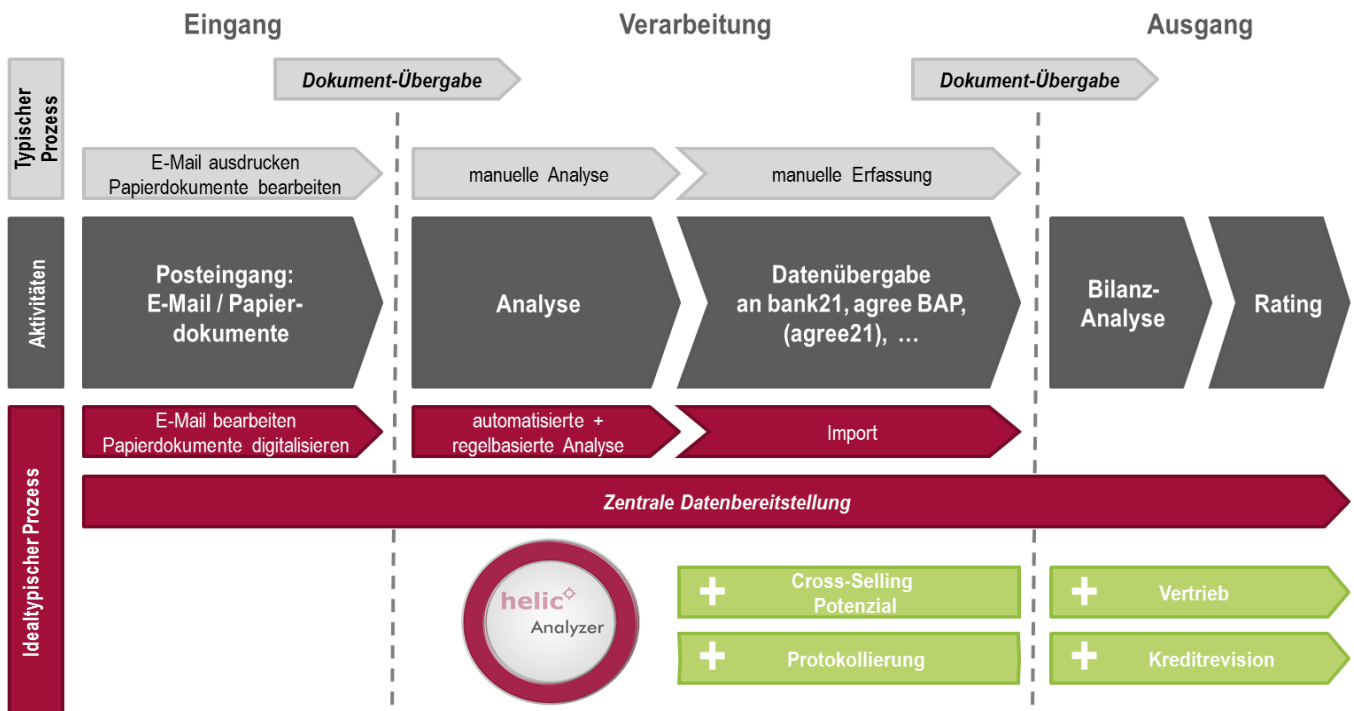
Eingang

Verarbeitung

Ausgang

Typischer Prozess

Dokument-Übergabe

Dokument-Übergabe

E-Mail ausdrucken Papierdokumente bearbeiten

manuelle Analyse

manuelle Erfassung

Aktivitäten

Posteingang: E-Mail / Papierdokumente

Analyse

Datenübergabe an bank21, agree BAP, (agree21), …

Bilanz-Analyse

Rating

Idealtypischer Prozess

E-Mail bearbeiten Papierdokumente digitalisieren

automatisierte + regelbasierte Analyse

Import

Zentrale Datenbereitstellung

helic Analyzer

+ Cross-Selling Potenzial

+ Protokollierung

+ Vertrieb

+ Kreditrevision